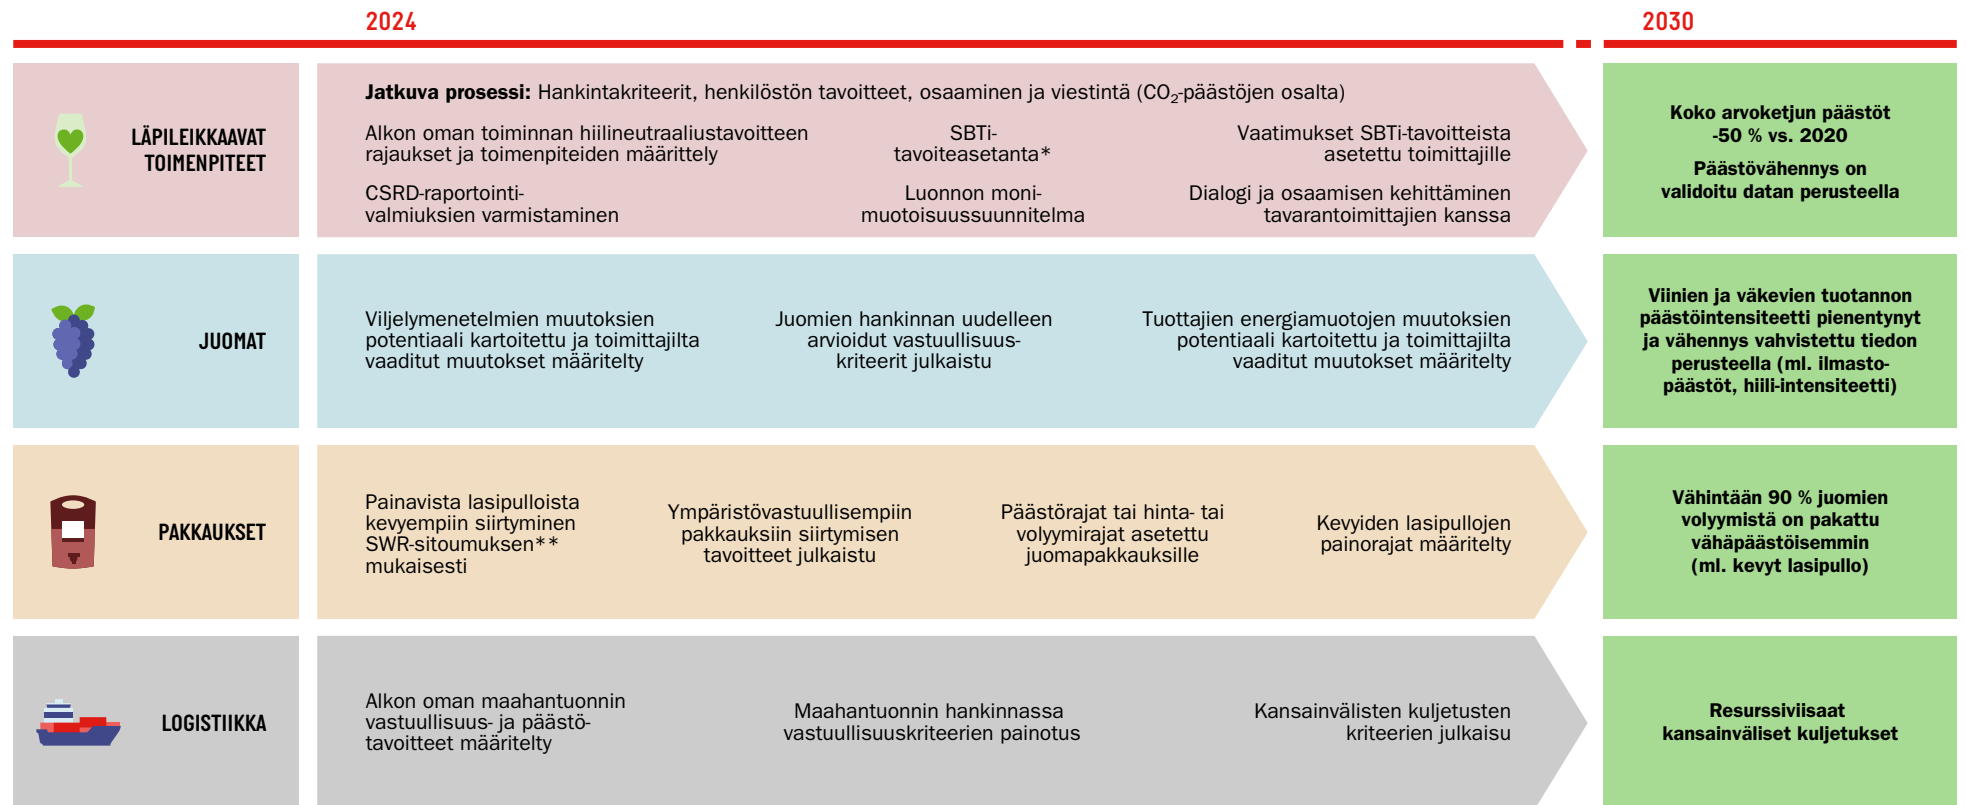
2024

2030

LÄPILEIKKAAVAT TOIMENPITEET

**Jatkuva prosessi:** Hankintakriteerit, henkilöstön tavoitteet, osaaminen ja viestintä ($CO_2$-päästöjen osalta)

Alkon oman toiminnan hiilineutraaliustavoitteen rajaukset ja toimenpiteiden määrittely

SBTi-tavoiteasetanta*

Vaatimukset SBTi-tavoitteista asetettu toimittajille

CSRD-raportointivalmiuksien varmistaminen

Luonnon monimuotoisuussuunnitelma

Dialogi ja osaamisen kehittäminen tavarantoimittajien kanssa

Koko arvoketjun päästöt -50 % vs. 2020

Päästövähennys on validoitu datan perusteella

JUOMAT

Viljelymenetelmien muutoksien potentiaali kartoitettu ja toimittajilta vaaditut muutokset määritelty

Juomien hankinnan uudelleen arvioidut vastuullisuuskriteerit julkaistu

Tuottajien energiamuotojen muutoksien potentiaali kartoitettu ja toimittajilta vaaditut muutokset määritelty

Viinien ja väkevien tuotannon päästöintensiteetti pienentynyt ja vähennys vahvistettu tiedon perusteella (ml. ilmastopäästöt, hiili-intensiteetti)

PAKKAUKSET

Painavista lasipulloista kevyempiin siirtyminen SWR-sitoumuksen** mukaisesti

Ympäristövastuullisempiin pakkauksiin siirtymisen tavoitteet julkaistu

Päästörajat tai hinta- tai volyymirajat asetettu juomapakkauksille

Kevyiden lasipullojen painorajat määritelty

Vähintään 90 % juomien volyymistä on pakattu vähäpäästöisemmin (ml. kevyt lasipullo)

LOGISTIIKKA

Alkon oman maahantuonnin vastuullisuus- ja päästötavoitteet määritelty

Maahantuonnin hankinnassa vastuullisuuskriteerien painotus

Kansainvälisten kuljetusten kriteerien julkaisu

Resurssiviisaat kansainväliset kuljetukset